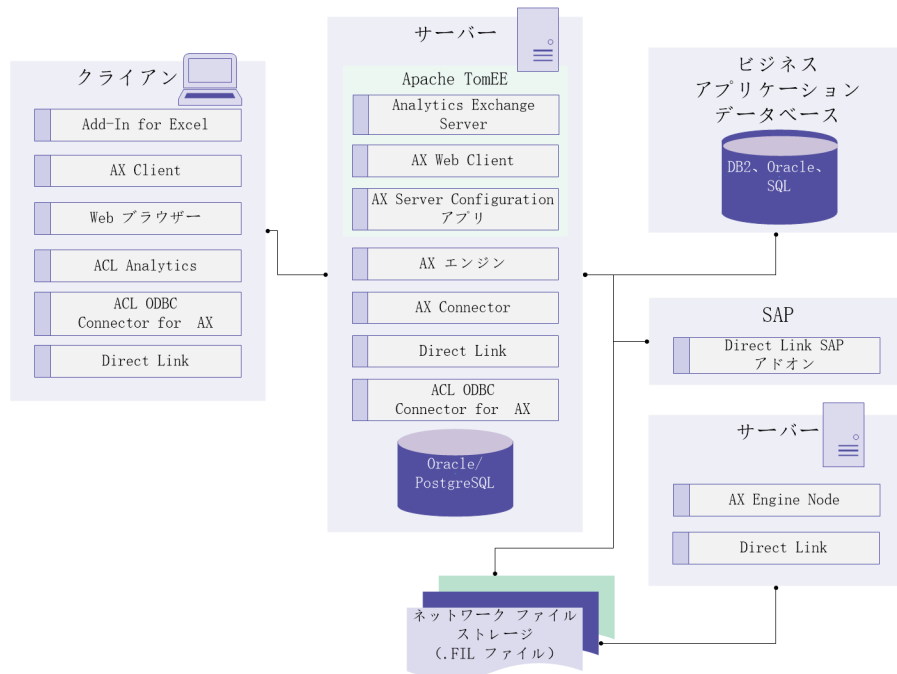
クライアン

Add-In for Excel

AX Client

Web ブラウザー

ACL Analytics

ACL ODBC Connector for AX

Direct Link

サーバー

Apache TomEE

Analytics Exchange Server

AX Web Client

AX Server Configuration アプリ

AX エンジン

AX Connector

Direct Link

ACL ODBC Connector for AX

Oracle/ PostgreSQL

ビジネス アプリケーション データベース

DB2、Oracle、SQL

SAP

Direct Link SAP アドオン

サーバー

AX Engine Node

Direct Link

ネットワーク ファイル ストレージ (.FIL ファイル)